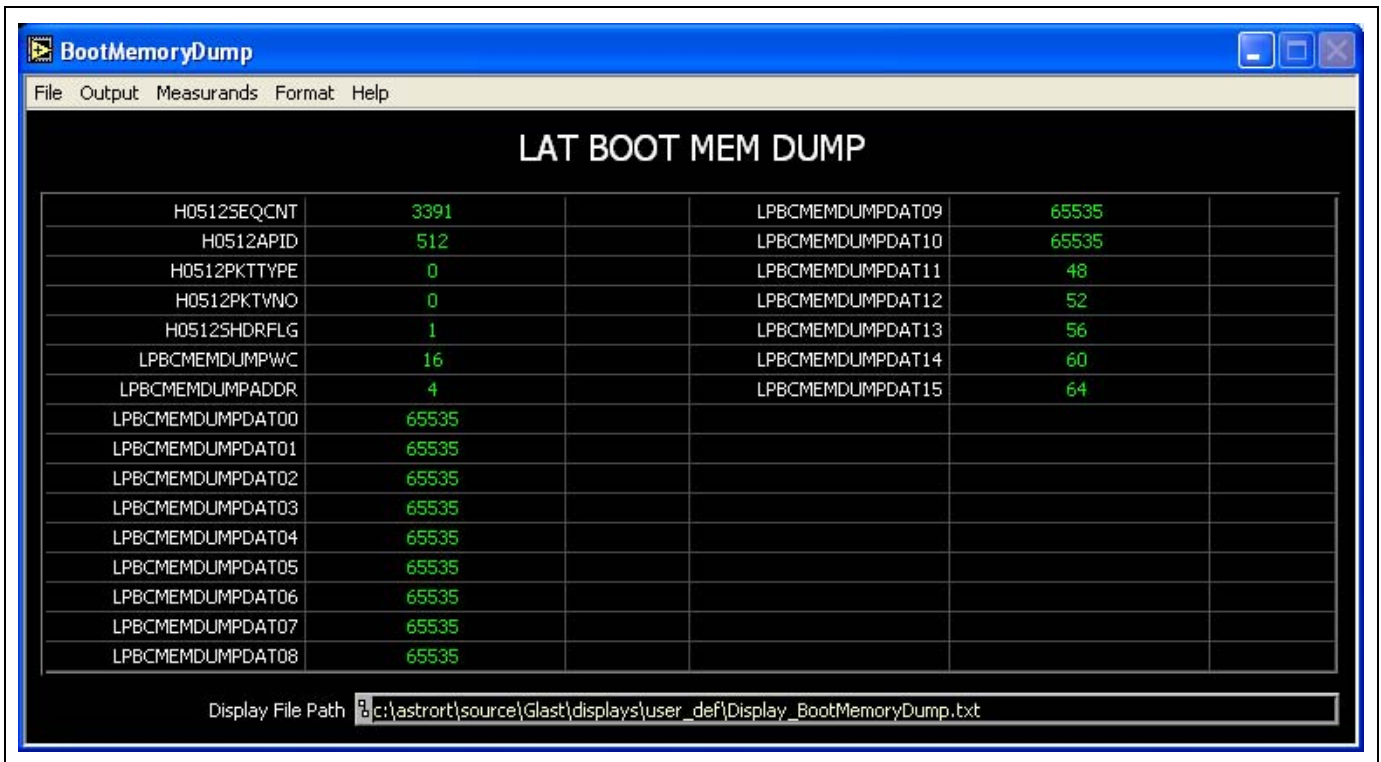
BootMemoryDump

File Output Measurands Format Help

LAT BOOT MEM DUMP

| | | | | | |
|---|---|---|---|---|---|
| H0512SEQCNT | 3391 | | LPBCMEMDUMPDAT09 | 65535 | |
| H0512APID | 512 | | LPBCMEMDUMPDAT10 | 65535 | |
| H0512PKTTYPE | 0 | | LPBCMEMDUMPDAT11 | 48 | |
| H0512PKTVNO | 0 | | LPBCMEMDUMPDAT12 | 52 | |
| H0512SHDRFLG | 1 | | LPBCMEMDUMPDAT13 | 56 | |
| LPBCMEMDUMPWC | 16 | | LPBCMEMDUMPDAT14 | 60 | |
| LPBCMEMDUMPADDR | 4 | | LPBCMEMDUMPDAT15 | 64 | |
| LPBCMEMDUMPDAT00 | 65535 | | | | |
| LPBCMEMDUMPDAT01 | 65535 | | | | |
| LPBCMEMDUMPDAT02 | 65535 | | | | |
| LPBCMEMDUMPDAT03 | 65535 | | | | |
| LPBCMEMDUMPDAT04 | 65535 | | | | |
| LPBCMEMDUMPDAT05 | 65535 | | | | |
| LPBCMEMDUMPDAT06 | 65535 | | | | |
| LPBCMEMDUMPDAT07 | 65535 | | | | |
| LPBCMEMDUMPDAT08 | 65535 | | | | |

Display File Path c:\astrort\source\Glast\displays\user_def\Display_BootMemoryDump.txt